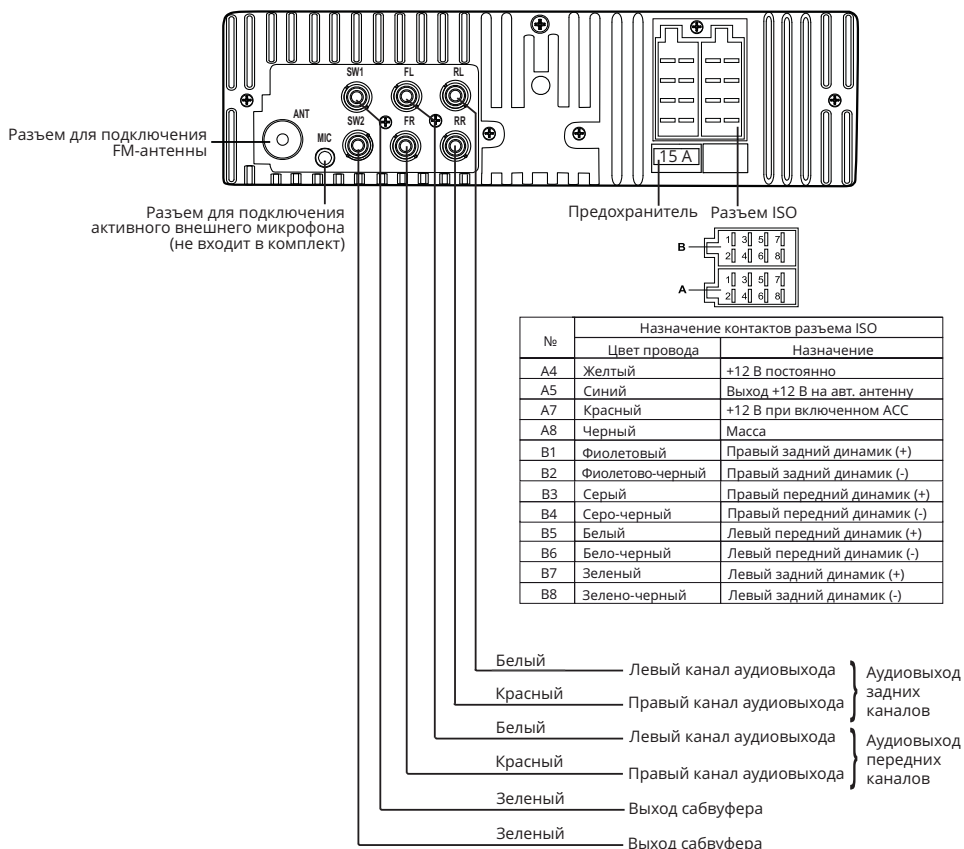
ANT

MIC

SW1

SW2

FL

FR

RL

RR

Разъем для подключения FM-антенны

Разъем для подключения активного внешнего микрофона (не входит в комплект)

15 A

Предохранитель

Разъем ISO

B
1 3 5 7
2 4 6 8

A
1 3 5 7
2 4 6 8

| № | Назначение контактов разъема ISO | |
|---|---|---|
| | Цвет провода | Назначение |
| A4 | Желтый | +12 В постоянно |
| A5 | Синий | Выход +12 В на авт. антенну |
| A7 | Красный | +12 В при включенном ACC |
| A8 | Черный | Масса |
| B1 | Фиолетовый | Правый задний динамик (+) |
| B2 | Фиолетово-черный | Правый задний динамик (-) |
| B3 | Серый | Правый передний динамик (+) |
| B4 | Серо-черный | Правый передний динамик (-) |
| B5 | Белый | Левый передний динамик (+) |
| B6 | Бело-черный | Левый передний динамик (-) |
| B7 | Зеленый | Левый задний динамик (+) |
| B8 | Зелено-черный | Левый задний динамик (-) |

Белый
Левый канал аудиовыхода

Красный
Правый канал аудиовыхода

Аудиовыход задних каналов

Белый
Левый канал аудиовыхода

Красный
Правый канал аудиовыхода

Аудиовыход передних каналов

Зеленый
Выход сабвуфера

Зеленый
Выход сабвуфера